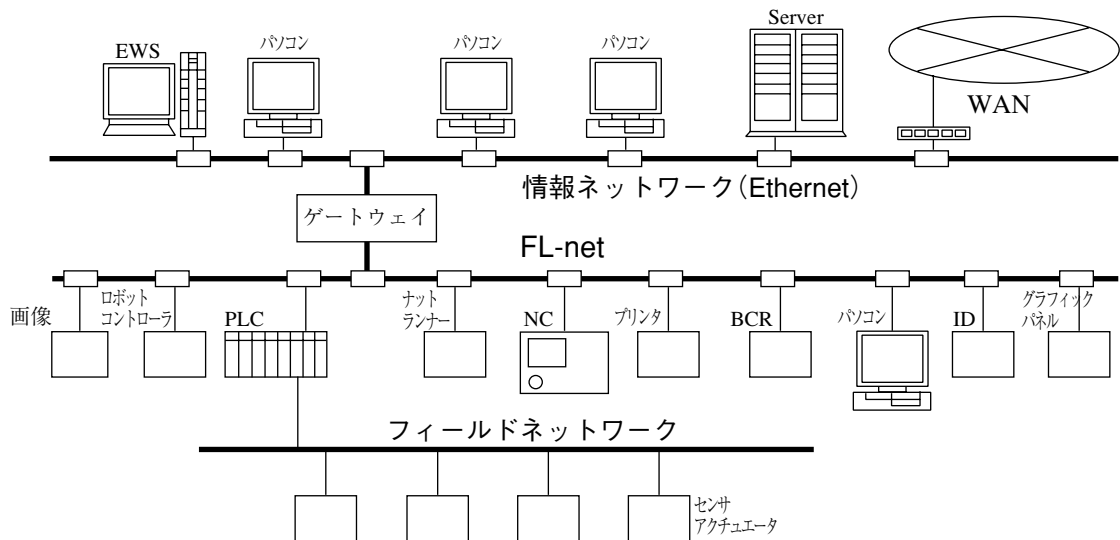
EWS
パソコン
パソコン
パソコン
Server
WAN
情報ネットワーク(Ethernet)
ゲートウェイ
FL-net
画像
ロボット コントローラ
PLC
ナット ランナー
NC
プリンタ
BCR
パソコン
ID
グラフィック パネル
フィールドネットワーク
センサ アクチュエータ